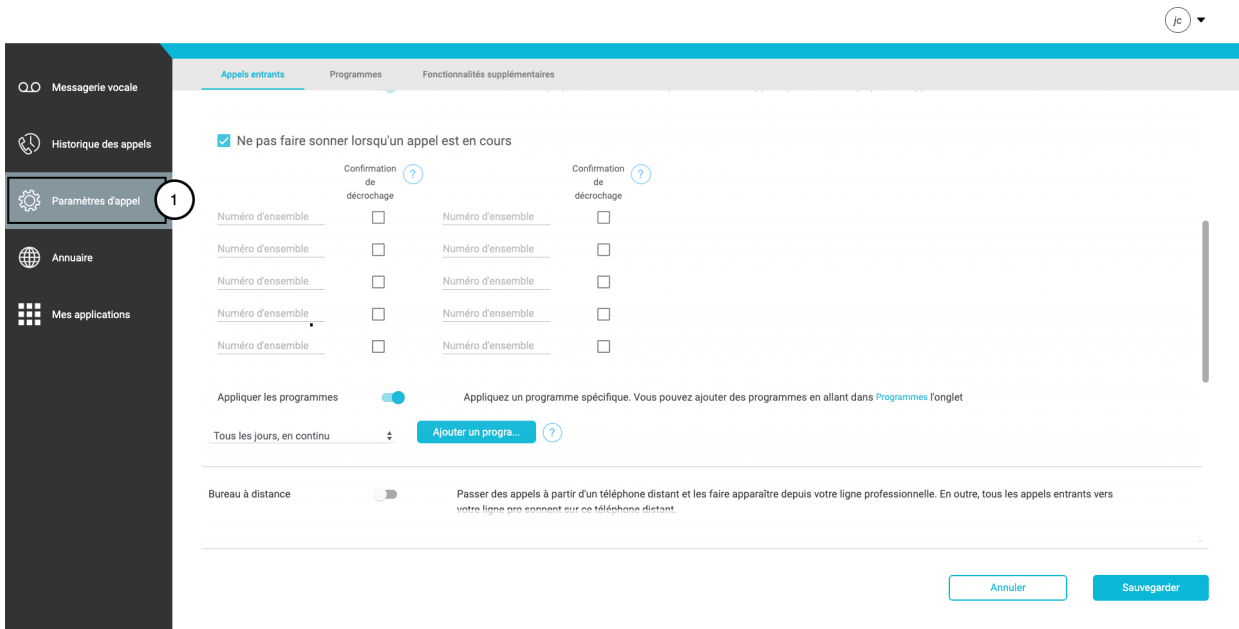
jc

Messagerie vocale

Historique des appels

Paramètres d'appel

1

Annuaire

Mes applications

Appels entrants | Programmes | Fonctionnalités supplémentaires

Ne pas faire sonner lorsqu'un appel est en cours

| | Confirmation de décrochage | | Confirmation de décrochage |
|---|---|---|---|
| Numéro d'ensemble | ☐ | Numéro d'ensemble | ☐ |
| Numéro d'ensemble | ☐ | Numéro d'ensemble | ☐ |
| Numéro d'ensemble | ☐ | Numéro d'ensemble | ☐ |
| Numéro d'ensemble | ☐ | Numéro d'ensemble | ☐ |
| Numéro d'ensemble | ☐ | Numéro d'ensemble | ☐ |

Appliquer les programmes

Appliquez un programme spécifique. Vous pouvez ajouter des programmes en allant dans Programmes l'onglet

Tous les jours, en continu

Ajouter un progra...

Bureau à distance

Passer des appels à partir d'un téléphone distant et les faire apparaître depuis votre ligne professionnelle. En outre, tous les appels entrants vers votre ligne pro sonnent sur ce téléphone distant.

Annuler

Sauvegarder